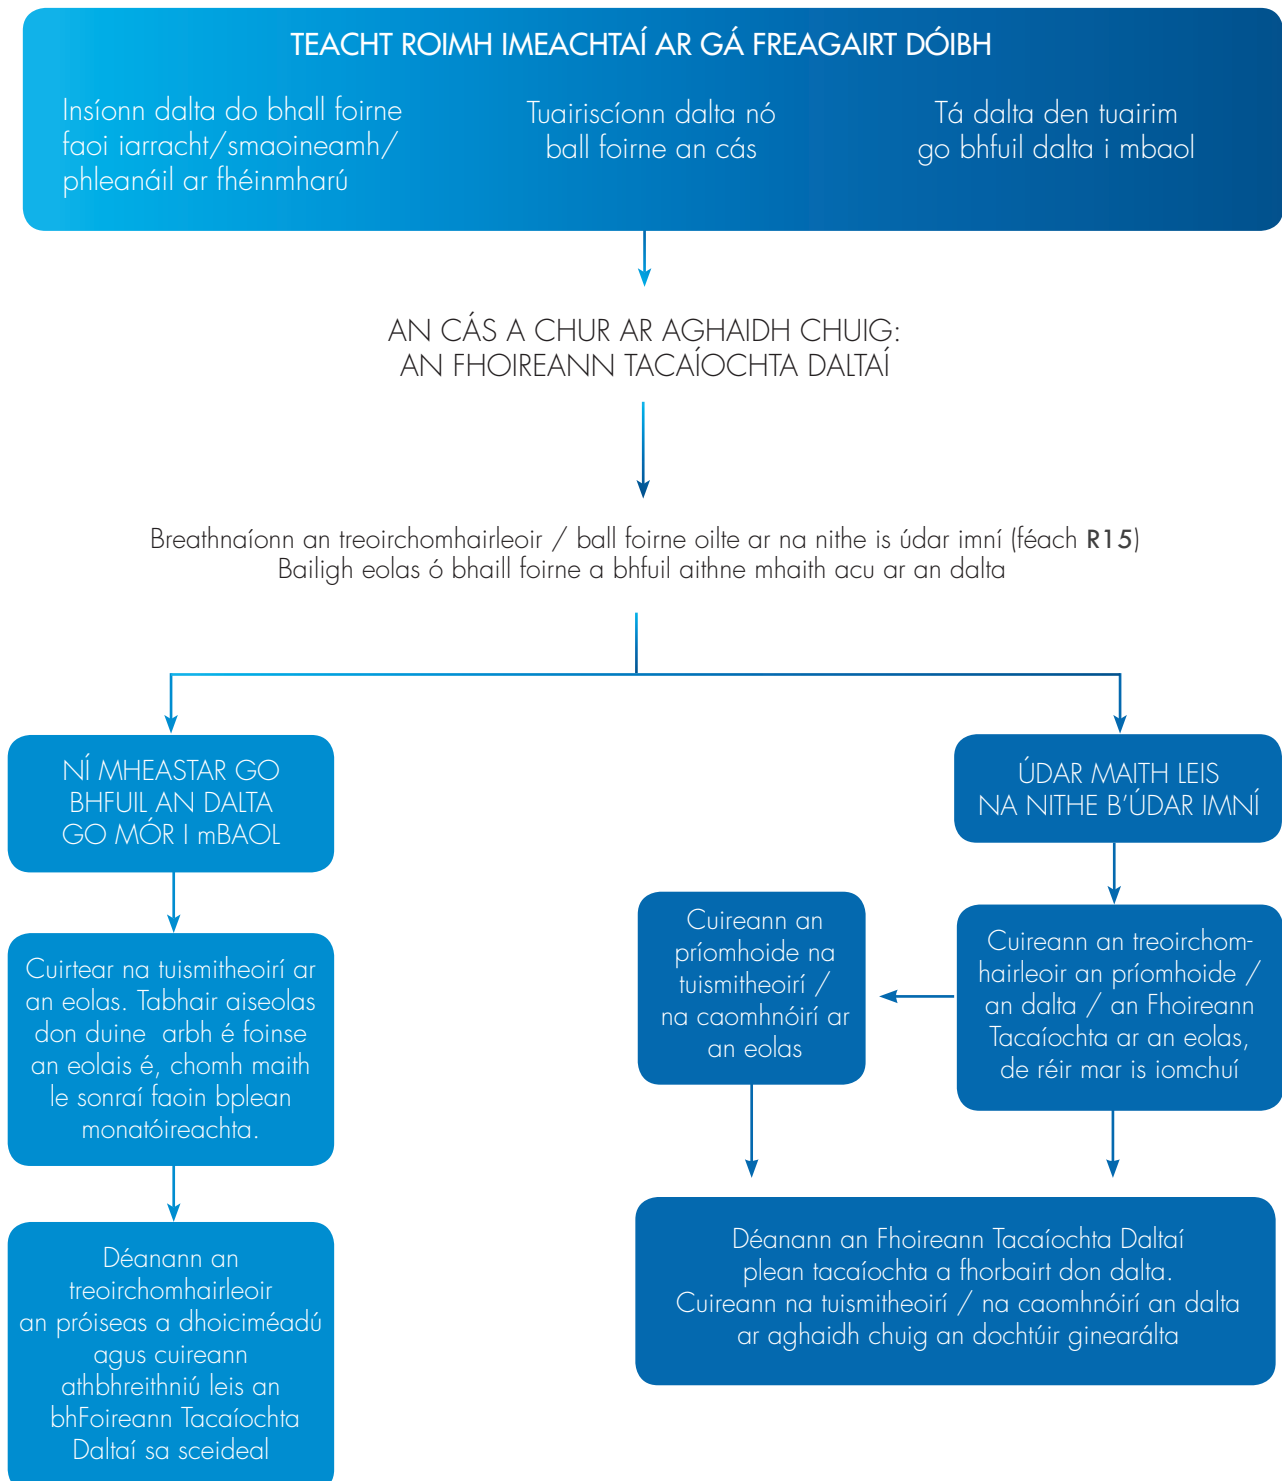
TEACHT ROIMH IMEACHTAÍ AR GÁ FREAGAIRT DÓIBH

Insíonn dalta do bhall foirne faoi iarracht/smaoineamh/ phleanáil ar fhéinmharú

Tuairiscíonn dalta nó ball foirne an cás

Tá dalta den tuairim go bhfuil dalta i mbaol

AN CÁS A CHUR AR AGHAIDH CHUIG: AN FHOIREANN TACAÍOCHTA DALTAÍ

Breathnaíonn an treoirchomhairleoir / ball foirne oilte ar na nithe is údar imní (féach R15) Bailigh eolas ó bhaill foirne a bhfuil aithne mhaith acu ar an dalta

NÍ MHEASTAR GO BHFUIL AN DALTA GO MÓR I mBAOL

Cuirtear na tuismitheoirí ar an eolas. Tabhair aiseolas don duine arbh é foinse an eolais é, chomh maith le sonraí faoin bplean monatóireachta.

Déanann an treoirchomhairleoir an próiseas a dhoiciméadú agus cuireann athbhreithniú leis an bhFoireann Tacaíochta Daltaí sa sceideal

ÚDAR MAITH LEIS NA NITHE B'ÚDAR IMNÍ

Cuireann an treoirchomhairleoir an príomhoide / an dalta / an Fhoireann Tacaíochta ar an eolas, de réir mar is iomchuí

Cuireann an príomhoide na tuismitheoirí / na caomhnóirí ar an eolas

Déanann an Fhoireann Tacaíochta Daltaí plean tacaíochta a fhorbairt don dalta. Cuireann na tuismitheoirí / na caomhnóirí an dalta ar aghaidh chuig an dochtúir ginearálta